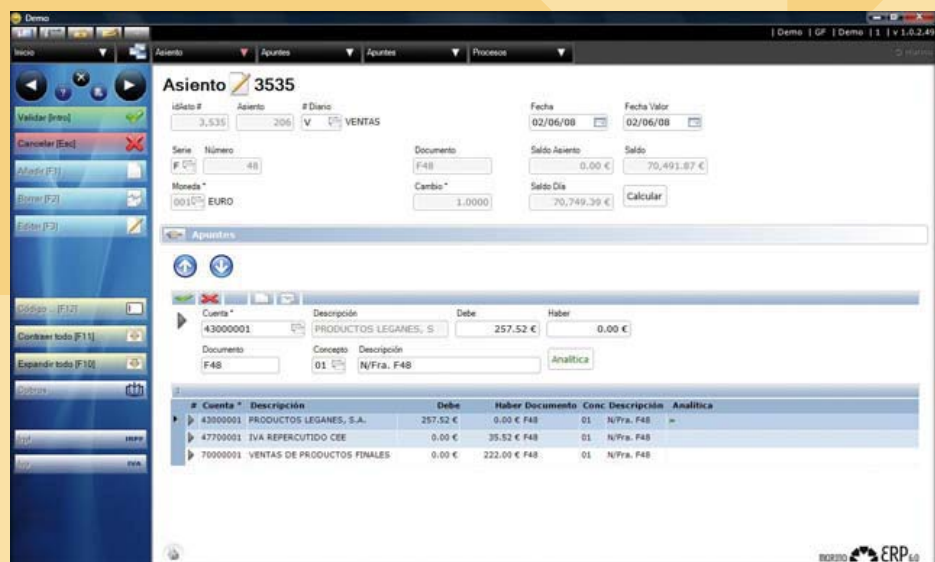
Demo

| Demo | GF | Demo | 1 | v 1.0.2.49

Inicio

Asiento | Apuntes | Apuntes | Procesos

Validar [Intro]

Cancelar [Esc]

Añadir [F1]

Borrar [F2]

Editar [F3]

Código ... [F12]

Contraer todo [F11]

Expandir todo [F10]

Cobros

IRPF

IVA

Asiento 3535

idAsto # 3,535

Asiento 206

# Diario V VENTAS

Fecha 02/06/08

Fecha Valor 02/06/08

Serie F

Número 48

Documento F48

Saldo Asiento 0.00 €

Saldo 70,491.87 €

Moneda * 001 EURO

Cambio * 1.0000

Saldo Día 70,749.39 €

Calcular

Apuntes

Cuenta * 43000001

Descripción PRODUCTOS LEGANES, S

Debe 257.52 €

Haber 0.00 €

Documento F48

Concepto 01

Descripción N/Fra. F48

Analítica

| # | Cuenta * | Descripción | Debe | Haber | Documento | Conc | Descripción | Analítica |
|---|---|---|---|---|---|---|---|---|
| | 43000001 | PRODUCTOS LEGANES, S.A. | 257.52 € | 0.00 € | F48 | 01 | N/Fra. F48 | |
| | 47700001 | IVA REPERCUTIDO CEE | 0.00 € | 35.52 € | F48 | 01 | N/Fra. F48 | |
| | 70000001 | VENTAS DE PRODUCTOS FINALES | 0.00 € | 222.00 € | F48 | 01 | N/Fra. F48 | |

ERP